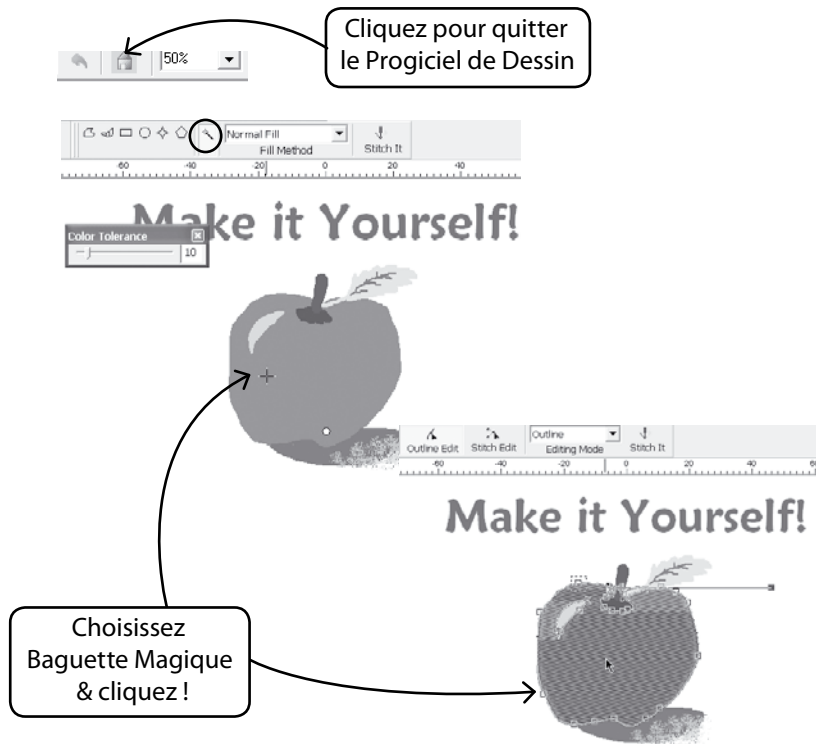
Cliquez pour quitter le Progiciel de Dessin

50%

Normal Fill
Fill Method
Stitch It

60 40 20 0 20 40

Make it Yourself!

Color Tolerance
10

Outline Edit
Stitch Edit
Outline
Editing Mode
Stitch It

-60 -40 -20 0 20 40 60

Make it Yourself!

Choisissez Baguette Magique & cliquez !